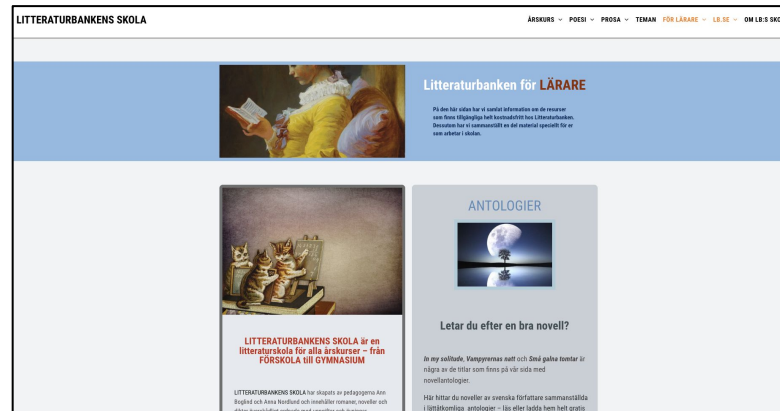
LITTERATURBANKENS SKOLA

ÅRSKURS POESI PROSA TEMAN FÖR LÄRARE LB.SE OM LB:S SKO

Litteraturbanken för LÄRARE

På den här sidan har vi samlat information om de resurser som finns tillgängliga helt kostnadsfritt hos Litteraturbanken. Dessutom har vi sammanställt en del material speciellt för er som arbetar i skolan.

LITTERATURBANKENS SKOLA är en litteraturskola för alla årskurser – från FÖRSKOLA till GYMNASIUM

LITTERATURBANKENS SKOLA har skapats av pedagogerna Ann Boglind och Anna Nordlund och innehåller romaner, noveller och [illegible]

ANTOLOGIER

Letar du efter en bra novell?

In my solitude, Vampyrernas natt och Små galna tomtar är några av de titlar som finns på vår sida med novellantologier.

Här hittar du noveller av svenska författare sammanställda i lättåtkomliga antologier – läs eller ladda hem helt gratis